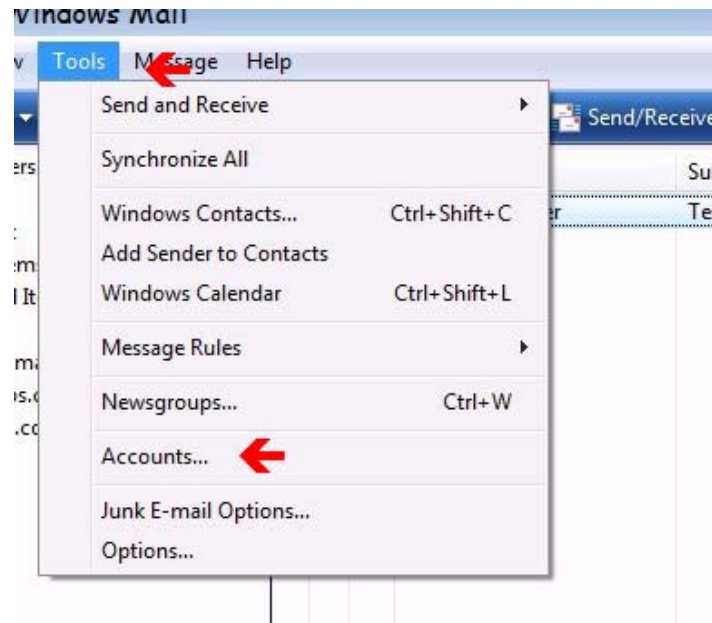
Windows Mail

v Tools M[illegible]sage Help

Send and Receive

Synchronize All

Windows Contacts... Ctrl+Shift+C

Add Sender to Contacts

Windows Calendar Ctrl+Shift+L

Message Rules

Newsgroups... Ctrl+W

Accounts...

Junk E-mail Options...

Options...

Send/Receive

ers

Su

er

Te

:

em

l It

ma

s.c

.co